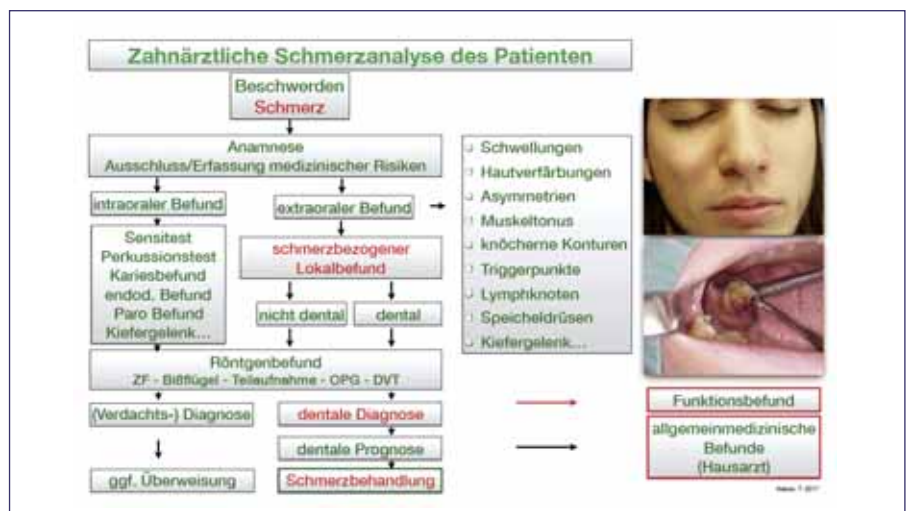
Zahnärztliche Schmerzanalyse des Patienten

Beschwerden
Schmerz

Anamnese
Ausschluss/Erfassung medizinischer Risiken

intraoraler Befund

extraoraler Befund

Sensitest
Perkussionstest
Kariesbefund
endod. Befund
Paro Befund
Kiefergelenk...

schmerzbezogener
Lokalbefund

nicht dental

dental

Schwellungen
Hautverfärbungen
Asymmetrien
Muskeltonus
knöcherne Konturen
Triggerpunkte
Lymphknoten
Speicheldrüsen
Kiefergelenk...

Röntgenbefund
ZF - Bißflügel - Teilaufnahme - OPG - DVT

(Verdachts-) Diagnose

dentale Diagnose

Funktionsbefund

dentale Prognose

allgemeinmedizinische Befunde (Hausarzt)

ggf. Überweisung

Schmerzbehandlung

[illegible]